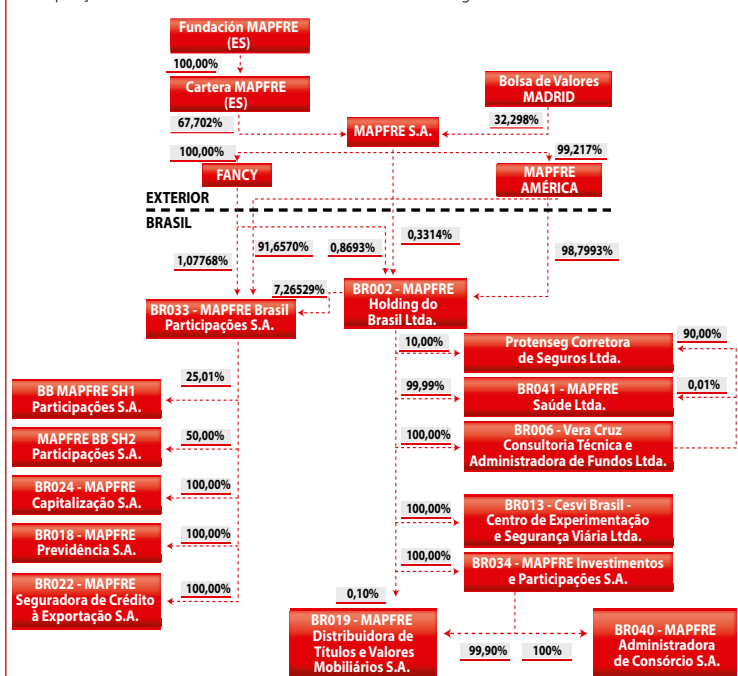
Fundación MAPFRE (ES)

100,00%

Cartera MAPFRE (ES)

Bolsa de Valores MADRID

67,702%

MAPFRE S.A.

32,298%

100,00%

99,217%

FANCY

MAPFRE AMÉRICA

EXTERIOR

BRASIL

91,6570%

0,8693%

0,3314%

1,07768%

98,7993%

7,26529%

BR033 - MAPFRE Brasil Participações S.A.

BR002 - MAPFRE Holding do Brasil Ltda.

10,00%

Protenseg Corretora de Seguros Ltda.

90,00%

25,01%

BB MAPFRE SH1 Participações S.A.

99,99%

BR041 - MAPFRE Saúde Ltda.

0,01%

50,00%

MAPFRE BB SH2 Participações S.A.

100,00%

BR006 - Vera Cruz Consultoria Técnica e Administradora de Fundos Ltda.

100,00%

BR024 - MAPFRE Capitalização S.A.

100,00%

BR013 - Cesvi Brasil - Centro de Experimentação e Segurança Viária Ltda.

100,00%

BR018 - MAPFRE Previdência S.A.

100,00%

BR034 - MAPFRE Investimentos e Participações S.A.

100,00%

BR022 - MAPFRE Seguradora de Crédito à Exportação S.A.

0,10%

BR019 - MAPFRE Distribuidora de Títulos e Valores Mobiliários S.A.

99,90%

100%

BR040 - MAPFRE Administradora de Consórcio S.A.